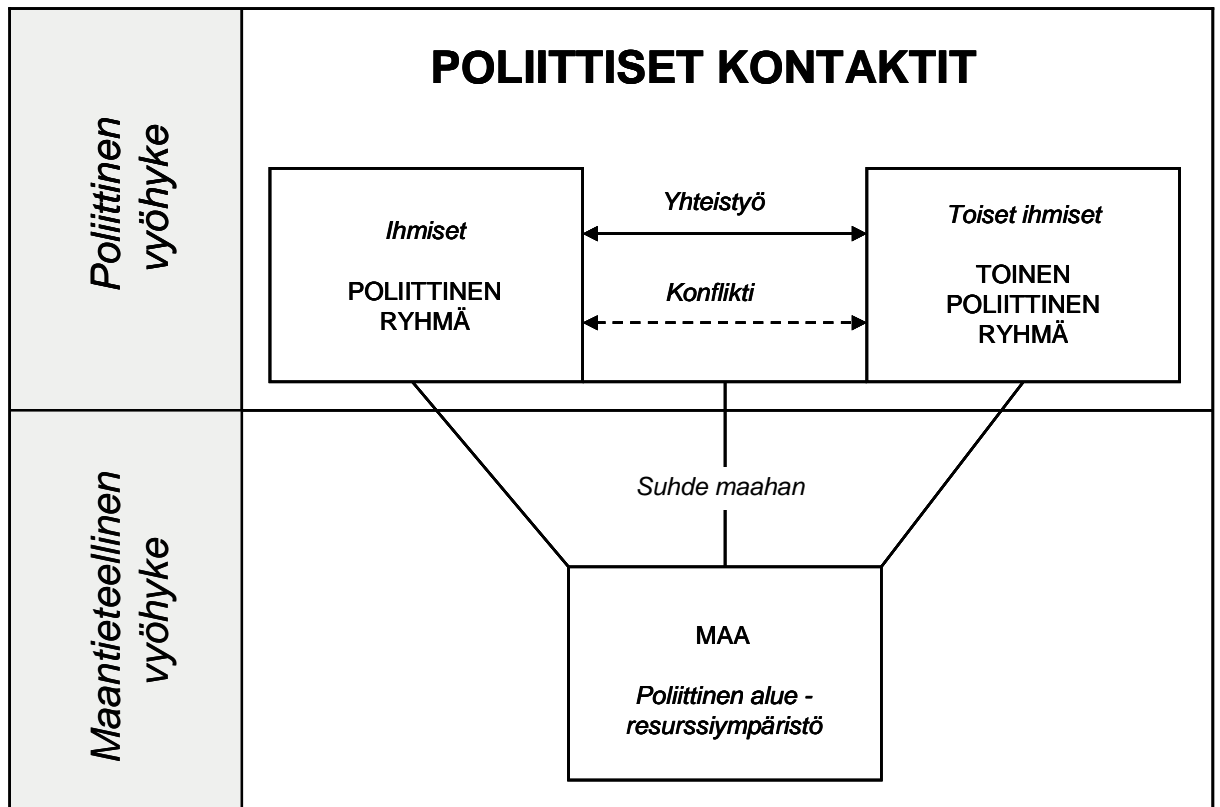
Poliittinen vyöhyke

POLIITTISET KONTAKTIT

Ihmiset

POLIITTINEN RYHMÄ

Yhteistyö

Konflikti

Toiset ihmiset

TOINEN POLIITTINEN RYHMÄ

Maantieteellinen vyöhyke

Suhde maahan

MAA

Poliittinen alue - resurssiympäristö